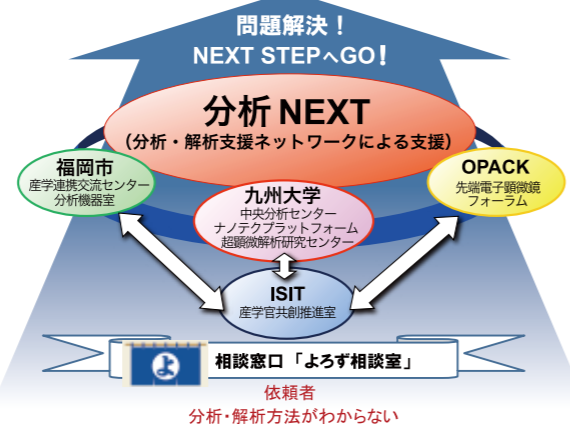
問題解決！
NEXT STEPへGO！

分析 NEXT
（分析・解析支援ネットワークによる支援）

福岡市
産学連携交流センター
分析機器室

OPACK
先端電子顕微鏡
フォーラム

九州大学
中央分析センター
ナノテクプラットフォーム
超顕微解析研究センター

ISIT
産学官共創推進室

よ

相談窓口「よろず相談室」

依頼者
分析・解析方法がわからない